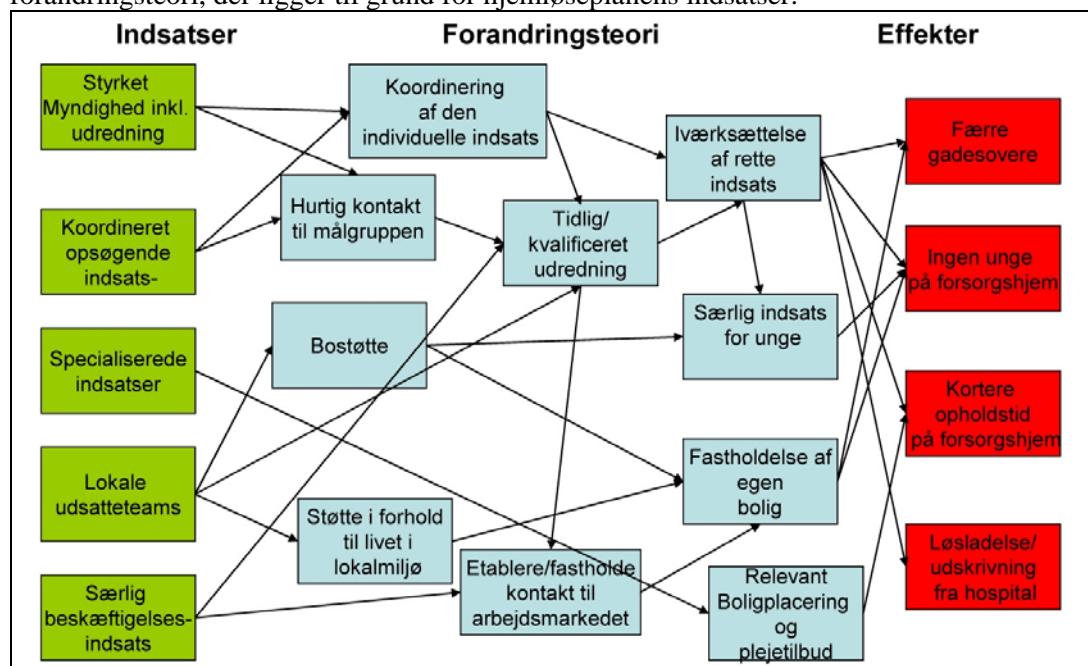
forandringsteori, der ligger til grund for hjemløseplanens indsatser:

Indsatser

Forandringsteori

Effekter

Styrket Myndighed inkl. udredning

Koordineret opsøgende indsats-

Specialiserede indsatser

Lokale udsatteteams

Særlig beskæftigelses-indsats

Koordinering af den individuelle indsats

Hurtig kontakt til målgruppen

Bostøtte

Støtte i forhold til livet i lokalmiljø

Tidlig/ kvalificeret udredning

Etablere/fastholde kontakt til arbejdsmarkedet

Iværksættelse af rette indsats

Særlig indsats for unge

Fastholdelse af egen bolig

Relevant Boligplacering og plejetilbud

Færre gadesovere

Ingen unge på forsorgshjem

Kortere opholdstid på forsorgshjem

Løsladelse/ udskrivning fra hospital